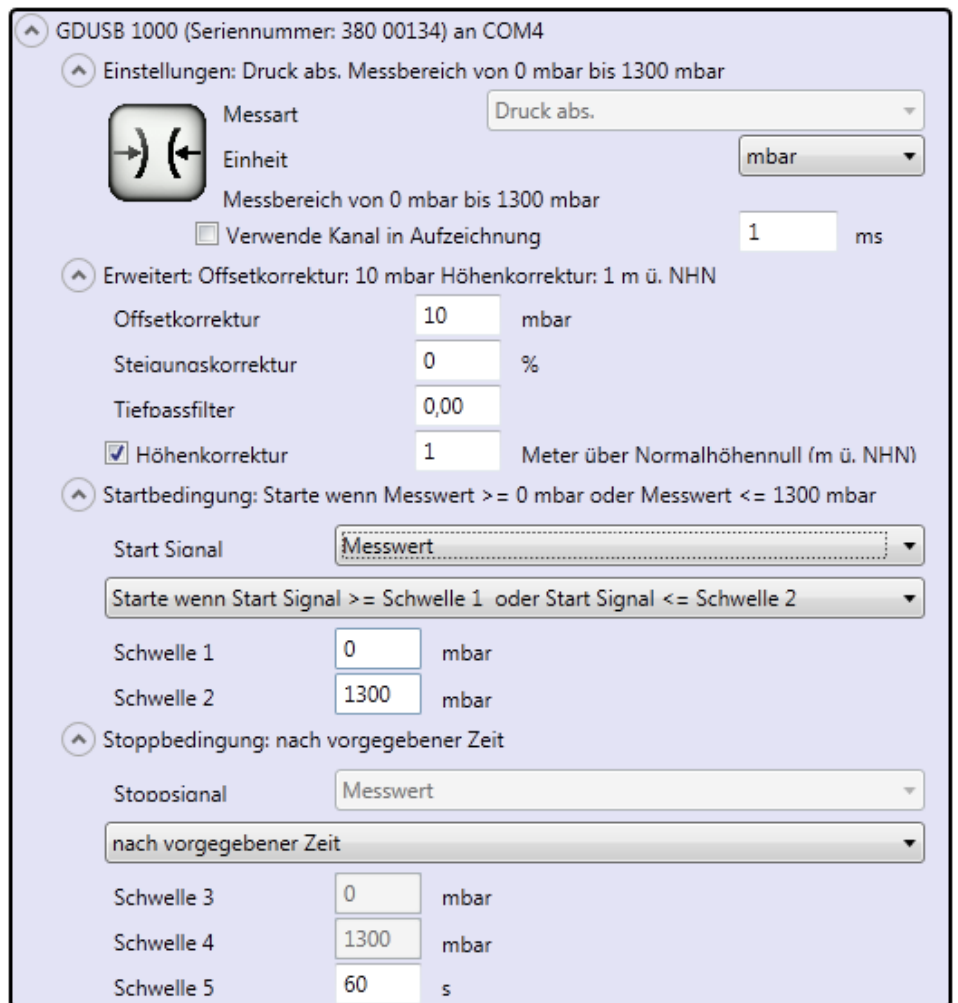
GDUSB 1000 (Seriennummer: 380 00134) an COM4

Einstellungen: Druck abs. Messbereich von 0 mbar bis 1300 mbar

Messart
Druck abs.

Einheit
mbar

Messbereich von 0 mbar bis 1300 mbar

Verwende Kanal in Aufzeichnung
1
ms

Erweitert: Offsetkorrektur: 10 mbar Höhenkorrektur: 1 m ü. NHN

Offsetkorrektur
10
mbar

Steigungskorrektur
0
%

Tiefpassfilter
0,00

Höhenkorrektur
1
Meter über Normalhöhennull (m ü. NHN)

Startbedingung: Starte wenn Messwert >= 0 mbar oder Messwert <= 1300 mbar

Start Signal
Messwert

Starte wenn Start Signal >= Schwelle 1 oder Start Signal <= Schwelle 2

Schwelle 1
0
mbar

Schwelle 2
1300
mbar

Stoppbedingung: nach vorgegebener Zeit

Stoppsignal
Messwert

nach vorgegebener Zeit

Schwelle 3
0
mbar

Schwelle 4
1300
mbar

Schwelle 5
60
s